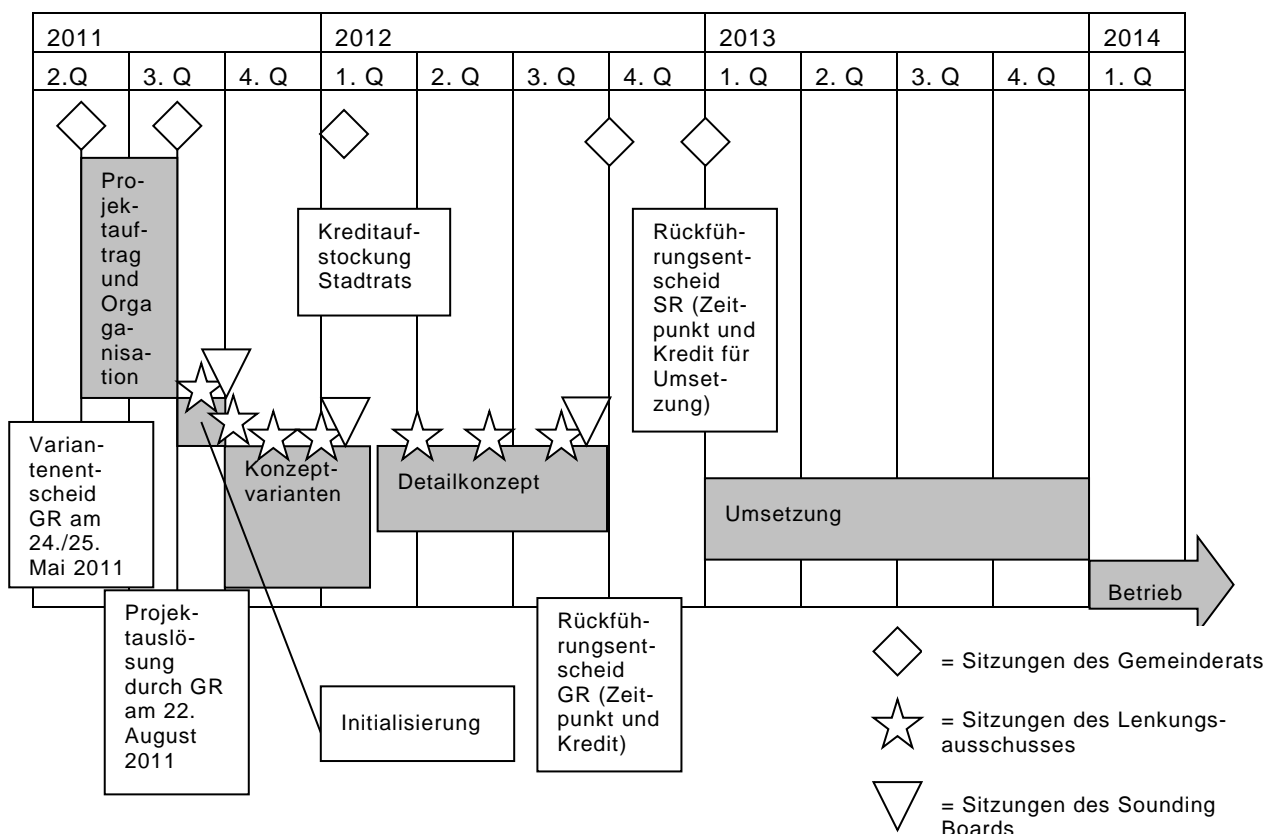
| 2011 | | | 2012 | | | | 2013 | | | | 2014 |
|---|---|---|---|---|---|---|---|---|---|---|---|
| 2.Q | 3. Q | 4. Q | 1. Q | 2. Q | 3. Q | 4. Q | 1. Q | 2. Q | 3. Q | 4. Q | 1. Q |

Projektauftrag und Orgaganisation

Kreditaufstockung Stadtrats

Rückführungsentscheid SR (Zeitpunkt und Kredit für Umsetzung)

Variantenentscheid GR am 24./25. Mai 2011

Konzeptvarianten

Detailkonzept

Umsetzung

Betrieb

Projektauslösung durch GR am 22. August 2011

Initialisierung

Rückführungsentscheid GR (Zeitpunkt und Kredit)

= Sitzungen des Gemeinderats

= Sitzungen des Lenkungsausschusses

= Sitzungen des Sounding Boards